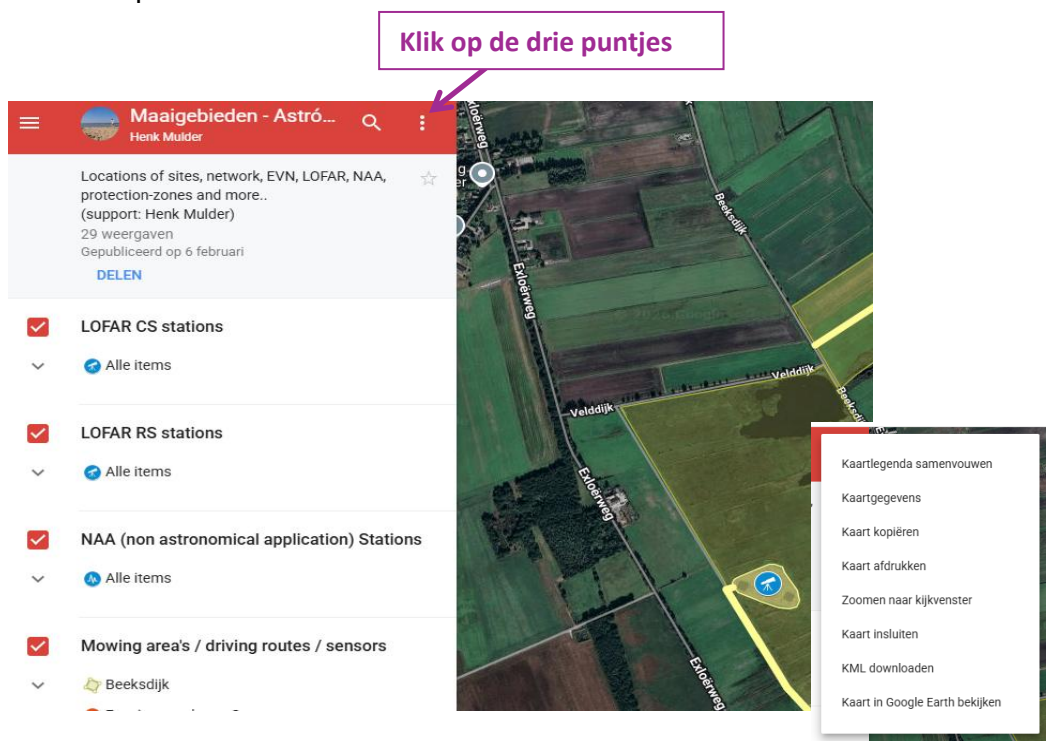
Klik op de drie puntjes

Maaigebieden - Astró...
Henk Mulder

Locations of sites, network, EVN, LOFAR, NAA, protection-zones and more..
(support: Henk Mulder)
29 weergaven
Gepubliceerd op 6 februari
DELEN

LOFAR CS stations
Alle items

LOFAR RS stations
Alle items

NAA (non astronomical application) Stations
Alle items

Mowing area's / driving routes / sensors
Beeksdijk

Exloërweg
Beeksdijk
Velddijk
Velddijk
Exloërweg
Exloërweg
© 2020 Google

Kaartlegenda samenvouwen
Kaartgegevens
Kaart kopiëren
Kaart afdrukken
Zoomen naar kijkvenster
Kaart insluiten
KML downloaden
Kaart in Google Earth bekijken